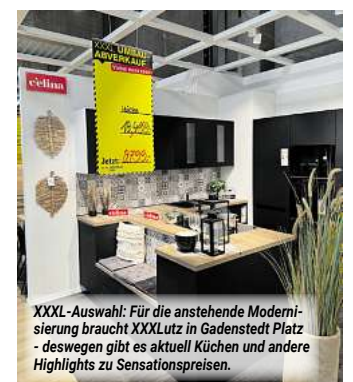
XXXL UMBAU ABVERKAUF

cellina

Jetzt:

XXXL-Auswahl: Für die anstehende Modernisierung braucht XXXLutz in Gadenstedt Platz - deswegen gibt es aktuell Küchen und andere Highlights zu Sensationspreisen.